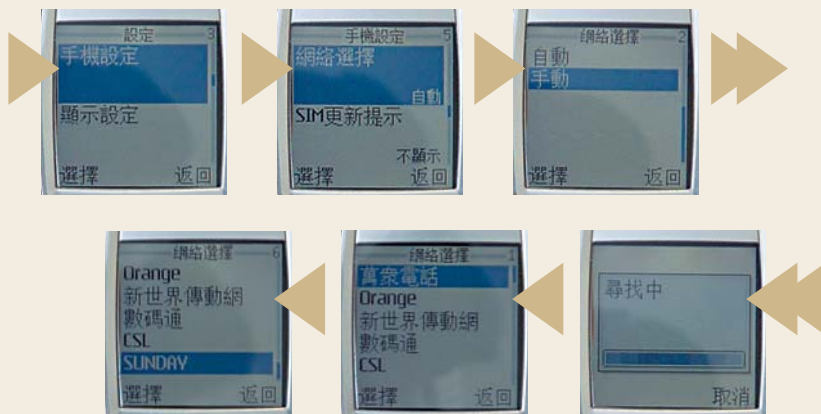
設定 3
手機設定
顯示設定
選擇 返回

手機設定 5
網絡選擇
自動
SIM更新提示
不顯示
選擇 返回

網絡選擇 2
自動
手動
選擇 返回

尋找中
取消

網絡選擇 1
萬眾電話
Orange
新世界傳動網
數碼通
CSL
選擇 返回

網絡選擇 6
Orange
新世界傳動網
數碼通
CSL
SUNDAY
選擇 返回